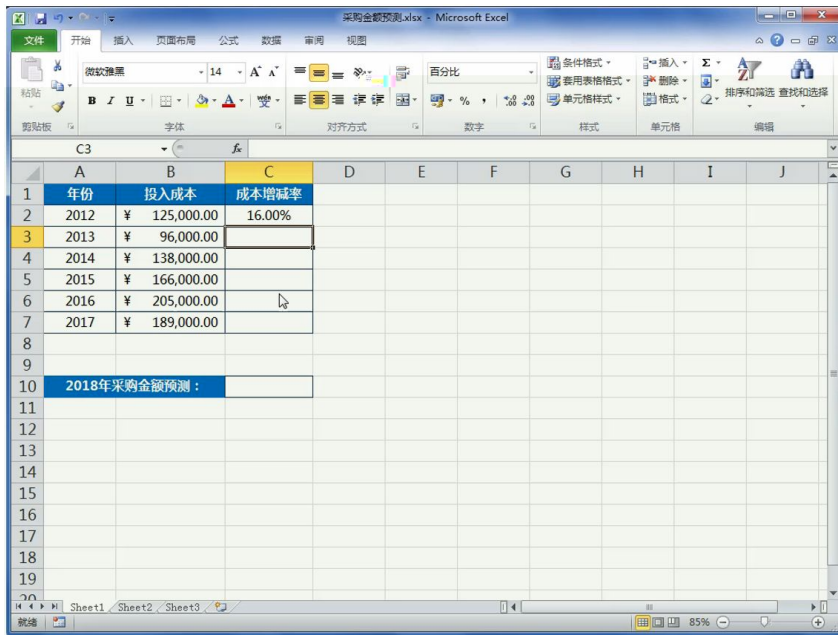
采购金额预测.xlsx - Microsoft Excel

文件 开始 插入 页面布局 公式 数据 审阅 视图

粘贴 微软雅黑 14 A A B I U 百分比 条件格式 套用表格格式 单元格样式 插入 删除 格式 Σ 排序和筛选 查找和选择

剪贴板 字体 对齐方式 数字 样式 单元格 编辑

C3 fx

| | A | B | C | D | E | F | G | H | I | J |
|---|---|---|---|---|---|---|---|---|---|---|
| 1 | 年份 | 投入成本 | 成本增减率 | | | | | | | |
| 2 | 2012 | ¥ 125,000.00 | 16.00% | | | | | | | |
| 3 | 2013 | ¥ 96,000.00 | | | | | | | | |
| 4 | 2014 | ¥ 138,000.00 | | | | | | | | |
| 5 | 2015 | ¥ 166,000.00 | | | | | | | | |
| 6 | 2016 | ¥ 205,000.00 | | | | | | | | |
| 7 | 2017 | ¥ 189,000.00 | | | | | | | | |
| 8 | | | | | | | | | | |
| 9 | | | | | | | | | | |
| 10 | 2018年采购金额预测： | | | | | | | | | |
| 11 | | | | | | | | | | |
| 12 | | | | | | | | | | |
| 13 | | | | | | | | | | |
| 14 | | | | | | | | | | |
| 15 | | | | | | | | | | |
| 16 | | | | | | | | | | |
| 17 | | | | | | | | | | |
| 18 | | | | | | | | | | |
| 19 | | | | | | | | | | |
| 20 | | | | | | | | | | |

Sheet1 Sheet2 Sheet3

就绪 85%